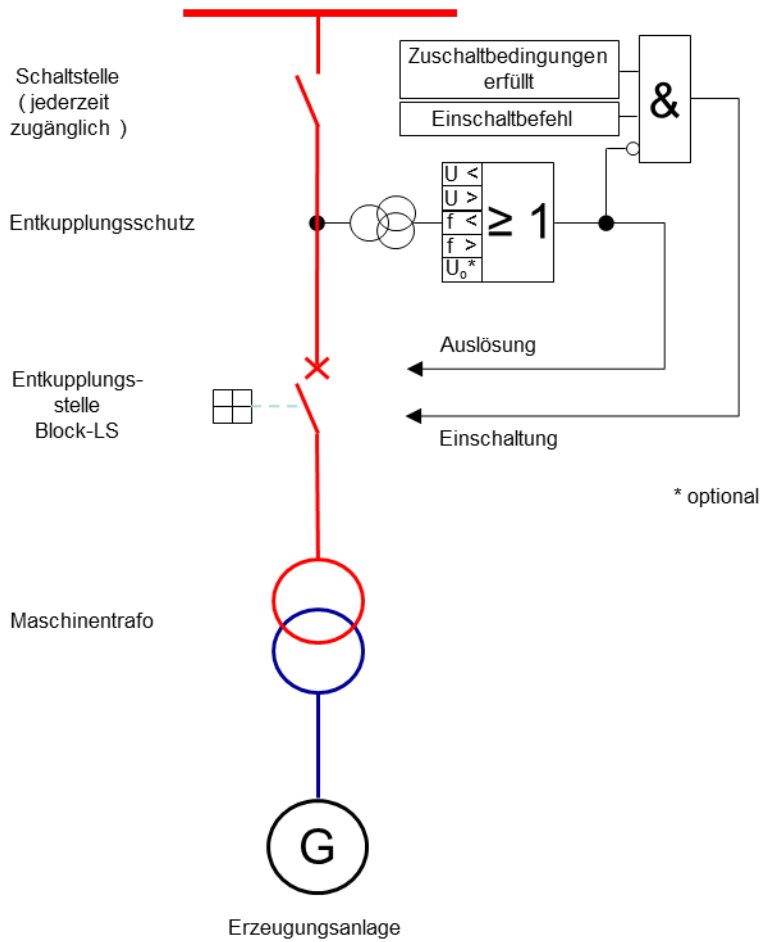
Schaltstelle
( jederzeit
zugänglich )

Zuschaltbedingungen erfüllt

Einschaltbefehl

&

Entkupplungsschutz

U <
U >
f <
f >
$U_o$*

≥ 1

Auslösung

Entkupplungsstelle
Block-LS

Einschaltung

* optional

Maschinentrafo

G

Erzeugungsanlage